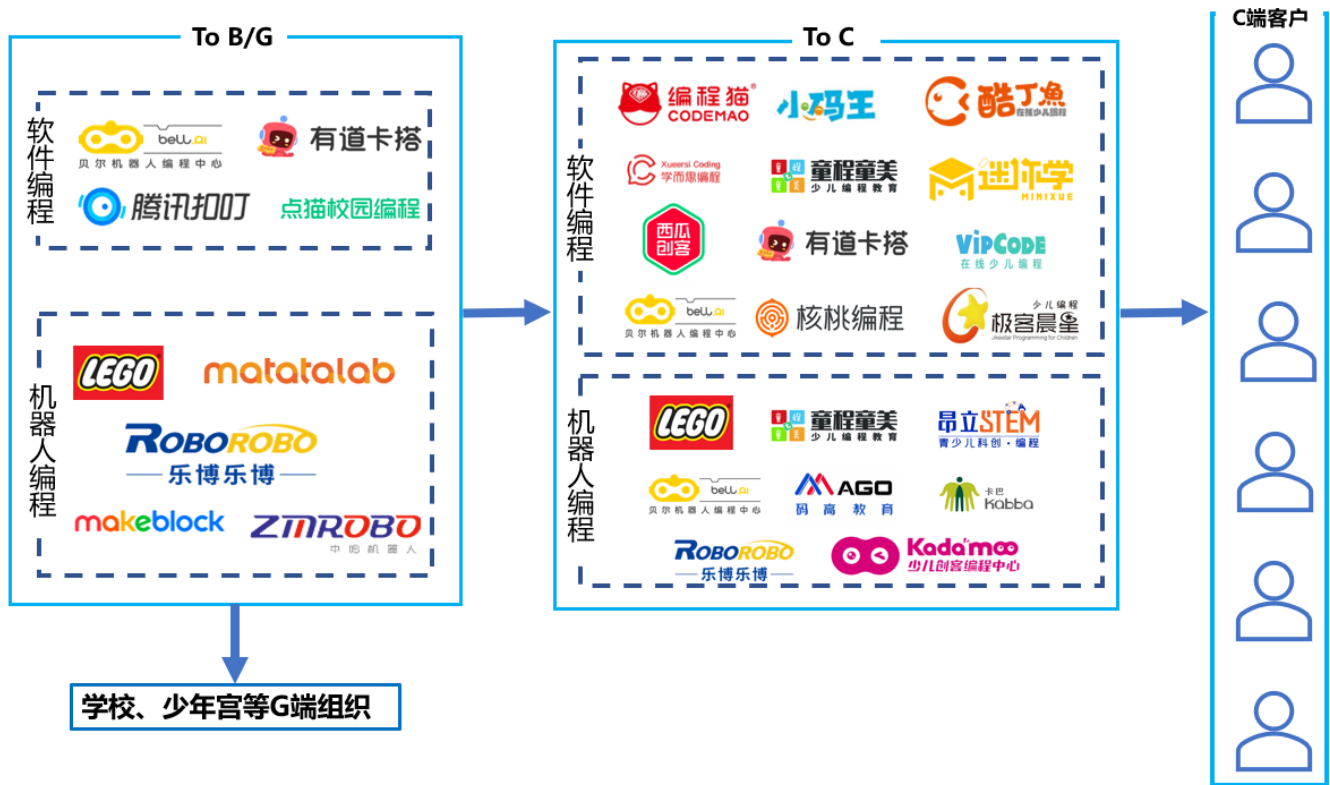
To B/G

软件编程

bell.ai
贝尔机器人编程中心

有道卡搭

腾讯扣叮

点猫校园编程

机器人编程

LEGO

matatalab

ROBOROBO
乐博乐博

makeblock

ZMROBO
中鸣机器人

学校、少年宫等G端组织

To C

软件编程

编程猫
CODEMAO

小码王

酷丁鱼

Xueersi Coding
学而思编程

童程童美
少儿编程教育

迷你学
MINIXUE

西瓜创客

有道卡搭

VIPCODE
在线少儿编程

bell.ai
贝尔机器人编程中心

核桃编程

少儿编程
极客晨星

机器人编程

LEGO

童程童美
少儿编程教育

昂立STEM
青少儿科创·编程

bell.ai
贝尔机器人编程中心

MAGO
码高教育

卡巴
Kabba

ROBOROBO
乐博乐博

Kada'moo
少儿创客编程中心

C端客户